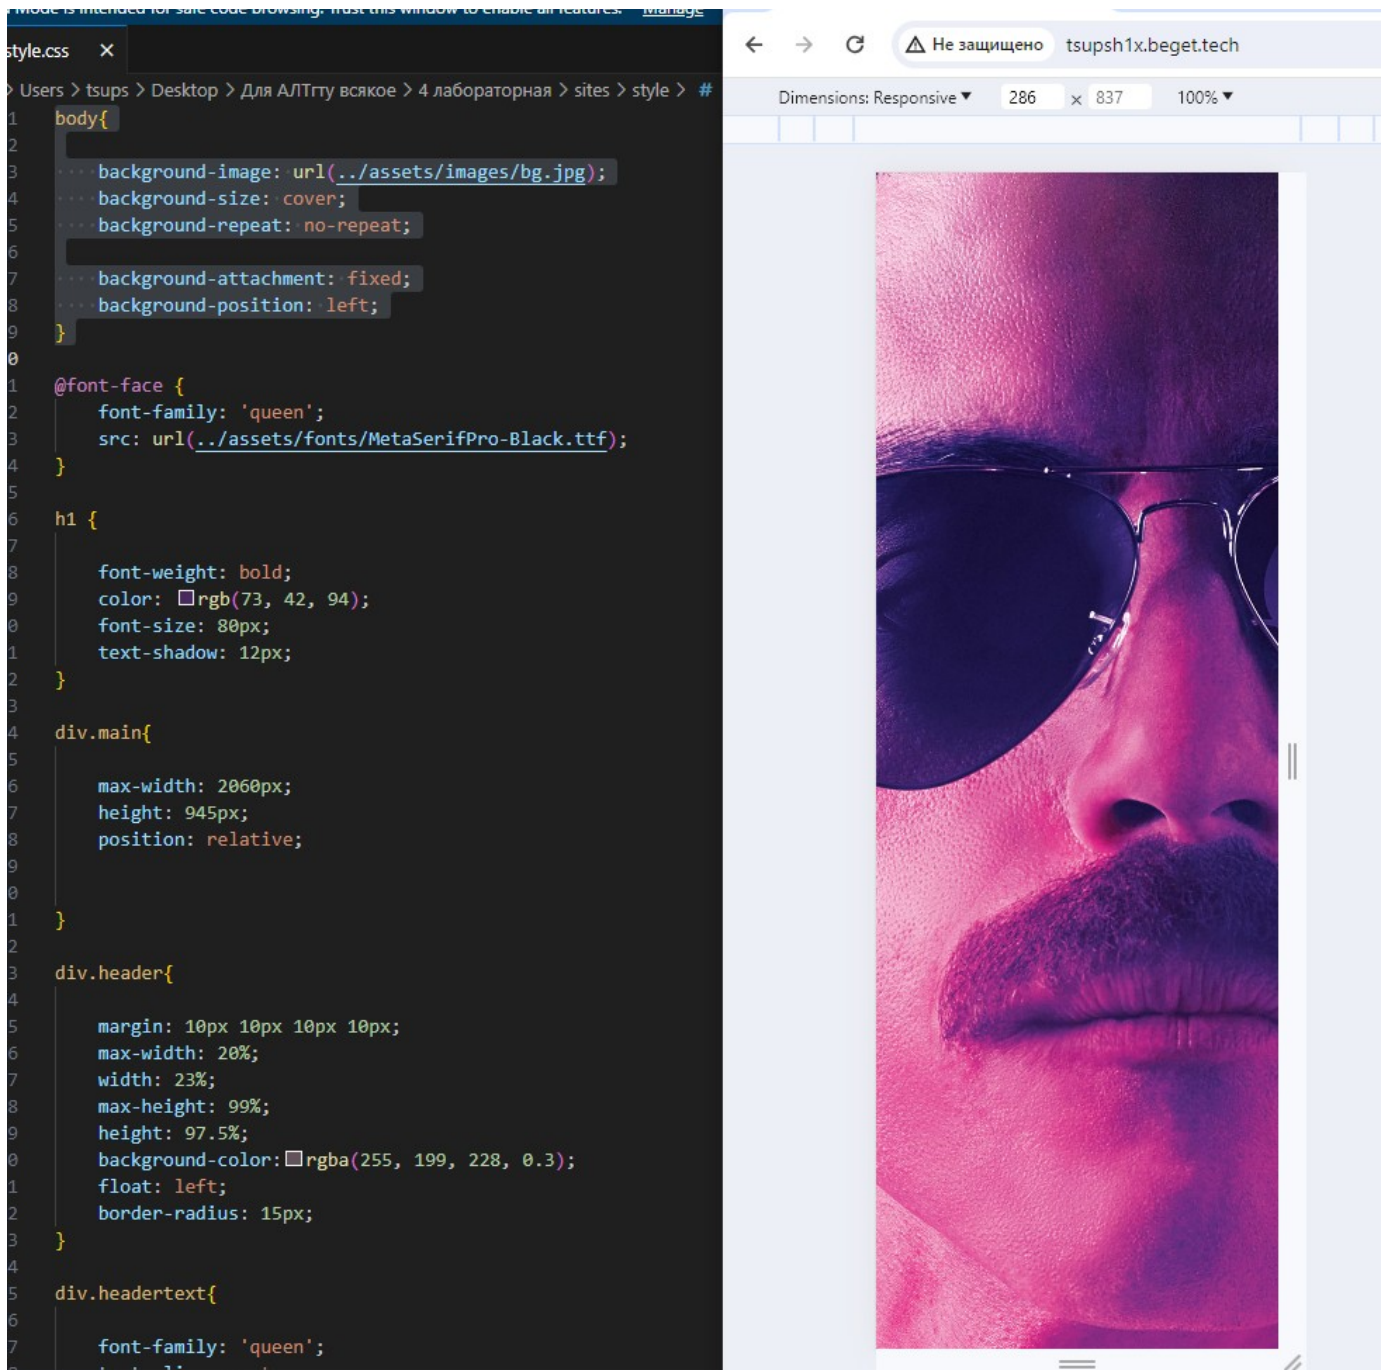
style.css ×

> Users > tsups > Desktop > Для АЛТгу всякое > 4 лабораторная > sites > style > #

1 body{
2
3 background-image: url(../assets/images/bg.jpg);
4 background-size: cover;
5 background-repeat: no-repeat;
6
7 background-attachment: fixed;
8 background-position: left;
9 }
0
1 @font-face {
2 font-family: 'queen';
3 src: url(../assets/fonts/MetaSerifPro-Black.ttf);
4 }
5
6 h1 {
7
8 font-weight: bold;
9 color: rgb(73, 42, 94);
0 font-size: 80px;
1 text-shadow: 12px;
2 }
3
4 div.main{
5
6 max-width: 2060px;
7 height: 945px;
8 position: relative;
9
0
1 }
2
3 div.header{
4
5 margin: 10px 10px 10px 10px;
6 max-width: 20%;
7 width: 23%;
8 max-height: 99%;
9 height: 97.5%;
0 background-color: rgba(255, 199, 228, 0.3);
1 float: left;
2 border-radius: 15px;
3 }
4
5 div.headertext{
6
7 font-family: 'queen';

Не защищено tsupsh1x.beget.tech

Dimensions: Responsive ▾ 286 × 837 100% ▾